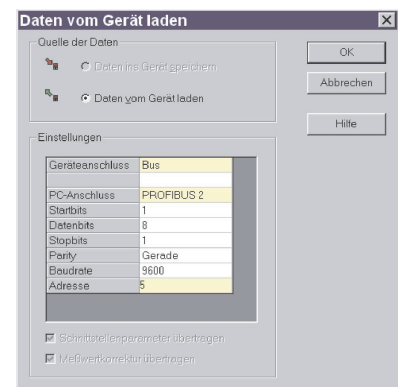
Daten vom Gerät laden

Quelle der Daten

Daten ins Gerät speichern

Daten vom Gerät laden

OK

Abbrechen

Hilfe

Einstellungen

| Geräteanschluss | Bus |
|---|---|
| | |
| PC-Anschluss | PROFIBUS 2 |
| Startbits | 1 |
| Datenbits | 8 |
| Stopbits | 1 |
| Parity | Gerade |
| Baudrate | 9600 |
| Adresse | 5 |

Schnittstellenparameter übertragen

Meßwertkorrektur übertragen